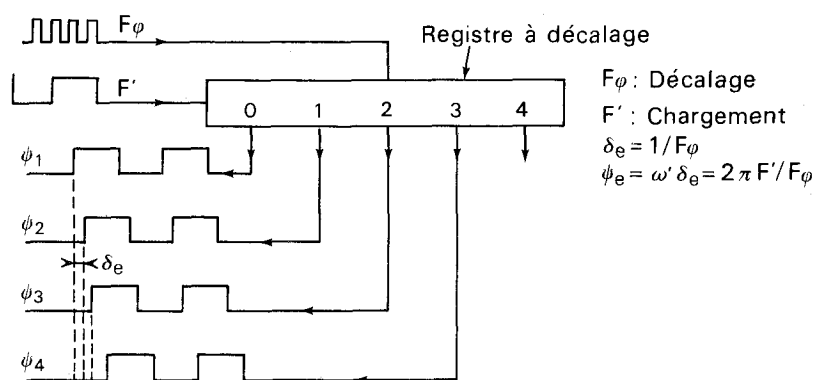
$F\varphi$

$F'$

Registre à décalage

0 1 2 3 4

$F\varphi$ : Décalage

$F'$ : Chargement

$\delta_e = 1/F\varphi$

$\psi_e = \omega' \delta_e = 2\pi F'/F\varphi$

$\psi_1$

$\psi_2$

$\delta_e$

$\psi_3$

$\psi_4$